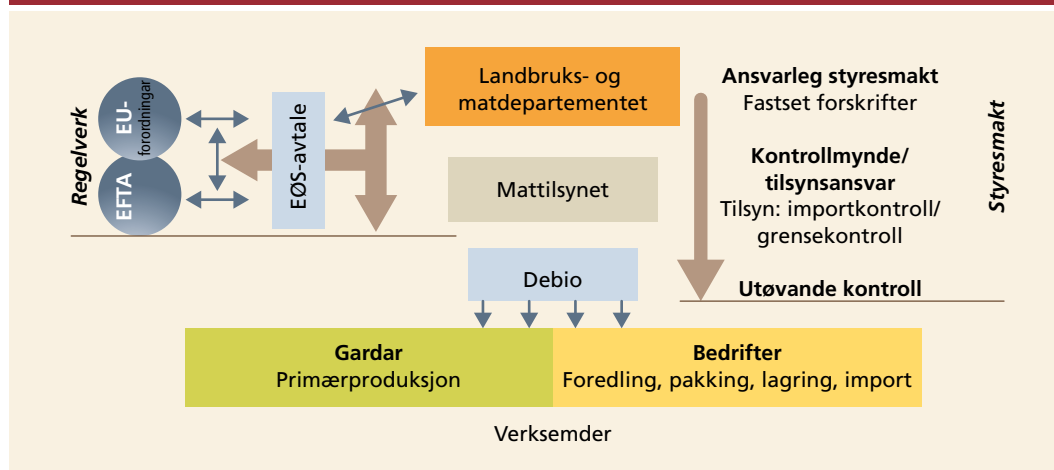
Regelverk

EU-forordningar

EFTA

EØS-avtale

Landbruks- og matdepartementet

Mattilsynet

Debio

Ansvarleg styresmakt
Fastset forskrifter

Kontrollmynde/ tilsynsansvar
Tilsyn: importkontroll/ grensekontroll

Utøvande kontroll

Styresmakt

Gardar
Primærproduksjon

Bedrifter
Foredling, pakking, lagring, import

Verksemder